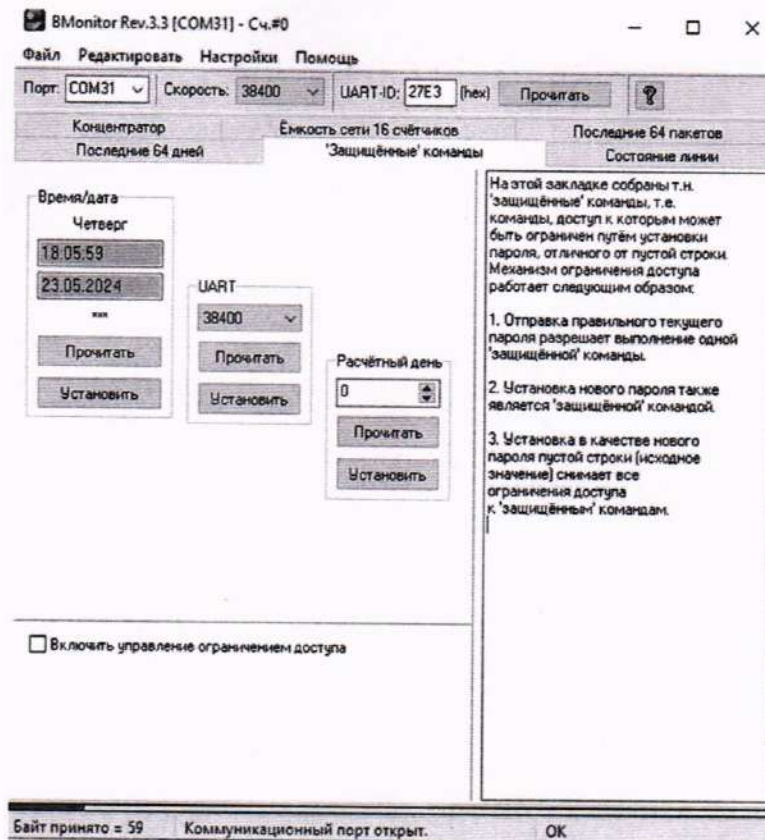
BMonitor Rev.3.3 [COM31] - Сч.#0

Файл Редактировать Настройки Помощь

Порт: COM31 Скорость: 38400 UART-ID: 27E3 (hex) Прочитать ?

Концентратор
Ёмкость сети 16 счётчиков
Последние 64 пакетов
Последние 64 дней
'Защищённые' команды
Состояние линии

Время/дата
Четверг
18:05:59
23.05.2024
***
Прочитать
Установить

UART
38400
Прочитать
Установить

Расчётный день
0
Прочитать
Установить

На этой закладке собраны т.н. 'защищённые' команды, т.е. команды, доступ к которым может быть ограничен путём установки пароля, отличного от пустой строки. Механизм ограничения доступа работает следующим образом:

1. Отправка правильного текущего пароля разрешает выполнение одной 'защищённой' команды.

2. Установка нового пароля также является 'защищённой' командой.

3. Установка в качестве нового пароля пустой строки (исходное значение) снимает все ограничения доступа к 'защищённым' командам.

Включить управление ограничением доступа

Байт принято = 59 Коммуникационный порт открыт. OK